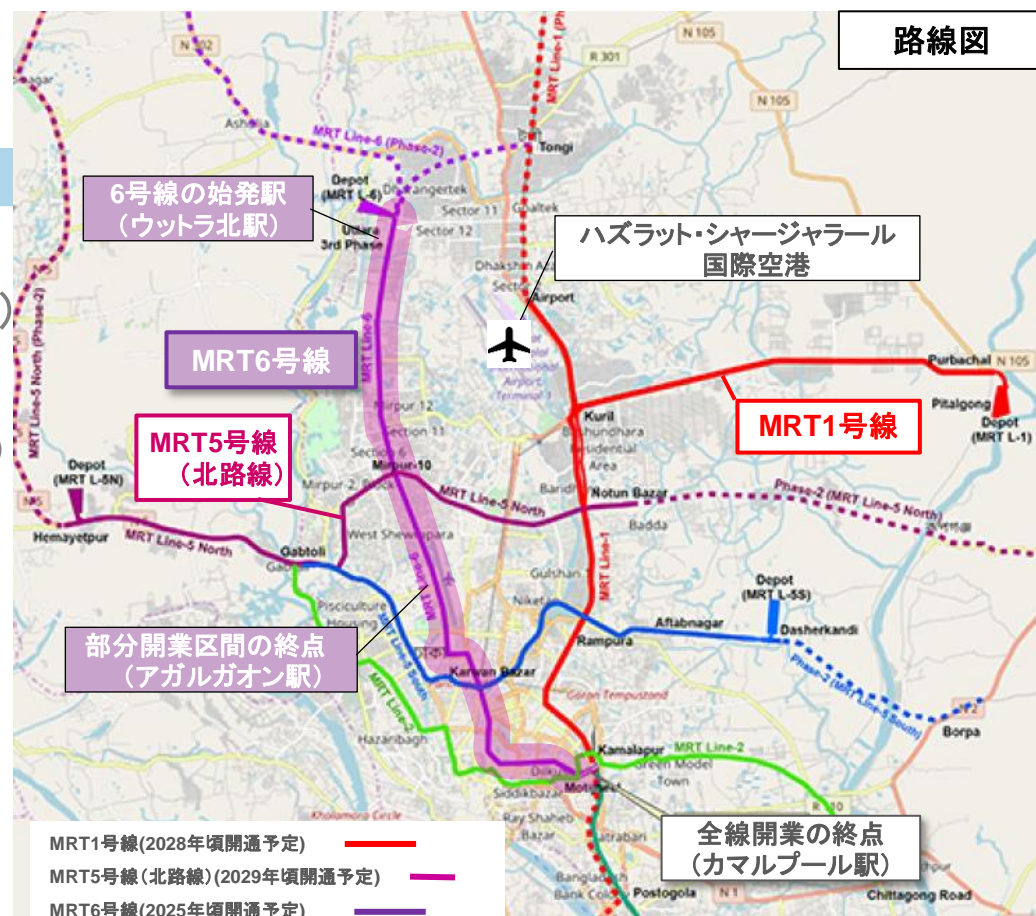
路線図

6号線の始発駅
（ウットラ北駅）

ハズラット・シャージャラール
国際空港

MRT6号線

MRT5号線
（北路線）

MRT1号線

部分開業区間の終点
（アガルガオン駅）

全線開業の終点
（カマルプール駅）

N 102
N 105
R 301
N 105
MRT Line-1 (Phase-2)
MRT Line-6 (Phase-2)
Ashulia
Tongi
Depot (MRT L-6)
Diabari
Uttara 3rd Phase
Sector 11
Sector 12
Dhakshin Khan
Airport
Purbachal
N 105
Pitalgong
Depot (MRT L-1)
Kuril
Bashundhara Residential Area
MRT Line-6
Mirpur 12
Section 11
Section 6
Mirpur-10
Mirpur-2
MRT Line-5 North (Phase-2)
Depot (MRT L-5N)
Hemayetpur
MRT Line-5 North
Gabtoli
MRT Line-5 North
Notun Bazar
Badda
Phase-2 (MRT Line-5 North)
West Shewrapara
Gulshan
Niketan
Rampura
Aftabnagar
Depot (MRT L-5S)
Dasherkandi
Phase-2 (MRT Line-5 South)
Borpa
MRT Line-1
Karwan Bazar
MRT Line-5 South
Hazaribagh
MRT Line-2
Kamalapur
MRT Line-2
Green Model Town
Siddikbazar
Motijheel
Ray Shaheb Bazar
Postogola
N 1
Chittagong Road

MRT1号線(2028年頃開通予定)
MRT5号線（北路線）(2029年頃開通予定)
MRT6号線(2025年頃開通予定)